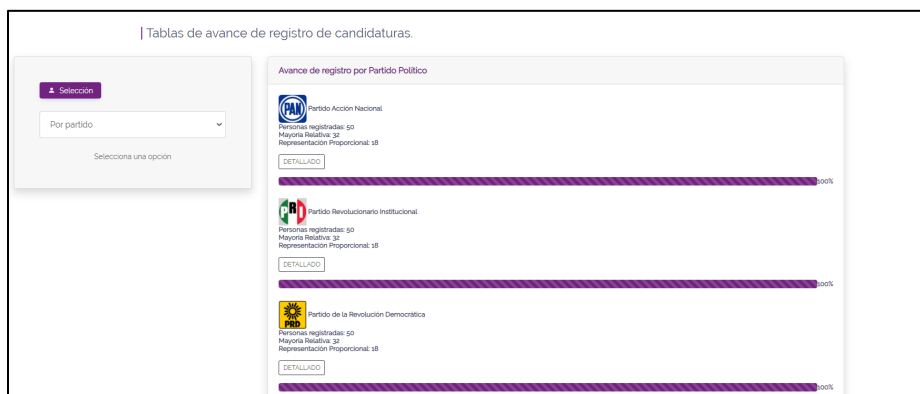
| Tablas de avance de registro de candidaturas.

Selección

Por partido

Selecciona una opción

Avance de registro por Partido Político

PAN

Partido Acción Nacional

Personas registradas: 50
Mayoría Relativa: 32
Representación Proporcional: 18

DETALLADO

100%

PRI

Partido Revolucionario Institucional

Personas registradas: 50
Mayoría Relativa: 32
Representación Proporcional: 18

DETALLADO

100%

PRD

Partido de la Revolución Democrática

Personas registradas: 50
Mayoría Relativa: 32
Representación Proporcional: 18

DETALLADO

100%